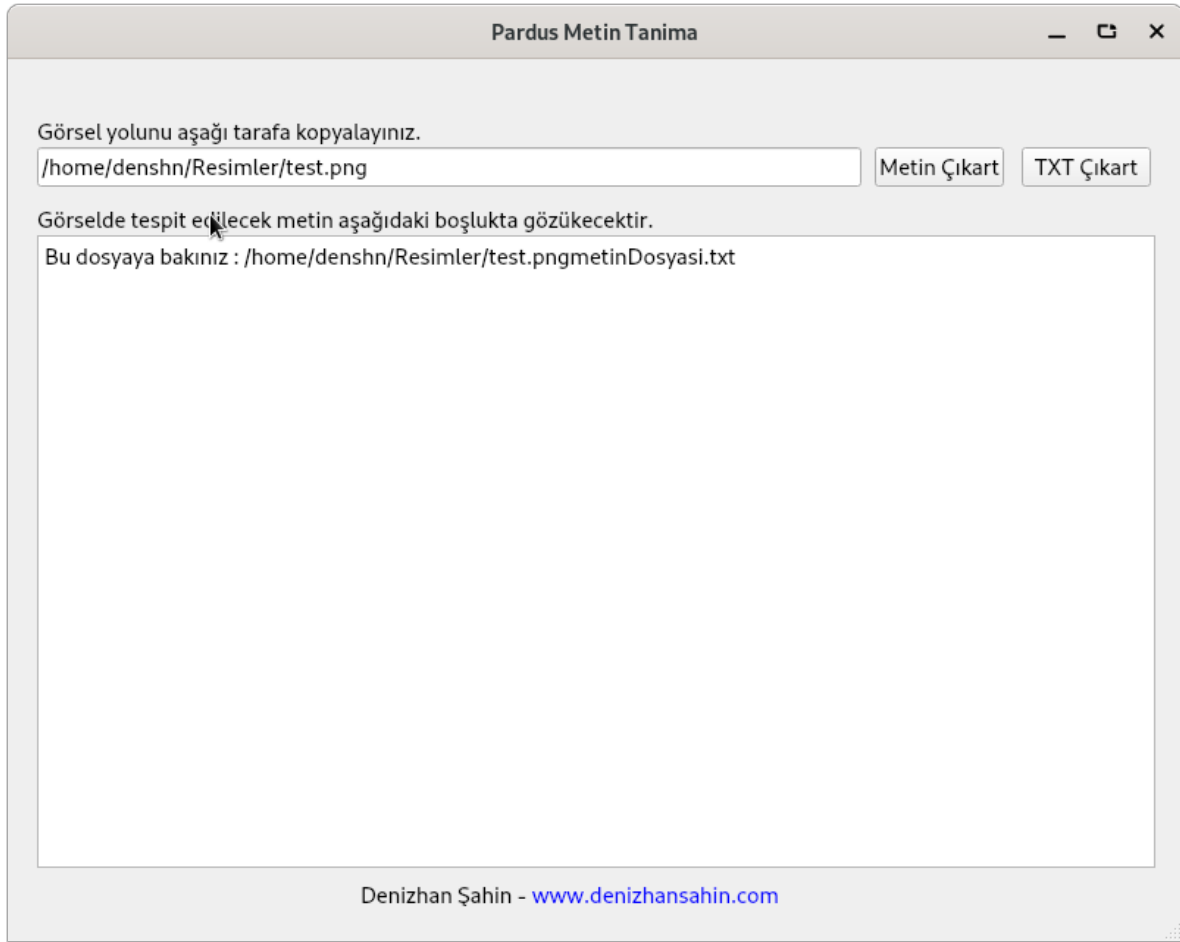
Pardus Metin Tanima

Görsel yolunu aşağı tarafa kopyalayınız.

/home/denshn/Resimler/test.png

Metin Çıkart

TXT Çıkart

Görselde tespit edilecek metin aşağıdaki boşlukta gözükecektir.

Bu dosyaya bakınız : /home/denshn/Resimler/test.pngmetinDosyasi.txt

Denizhan Şahin - www.denizhansahin.com